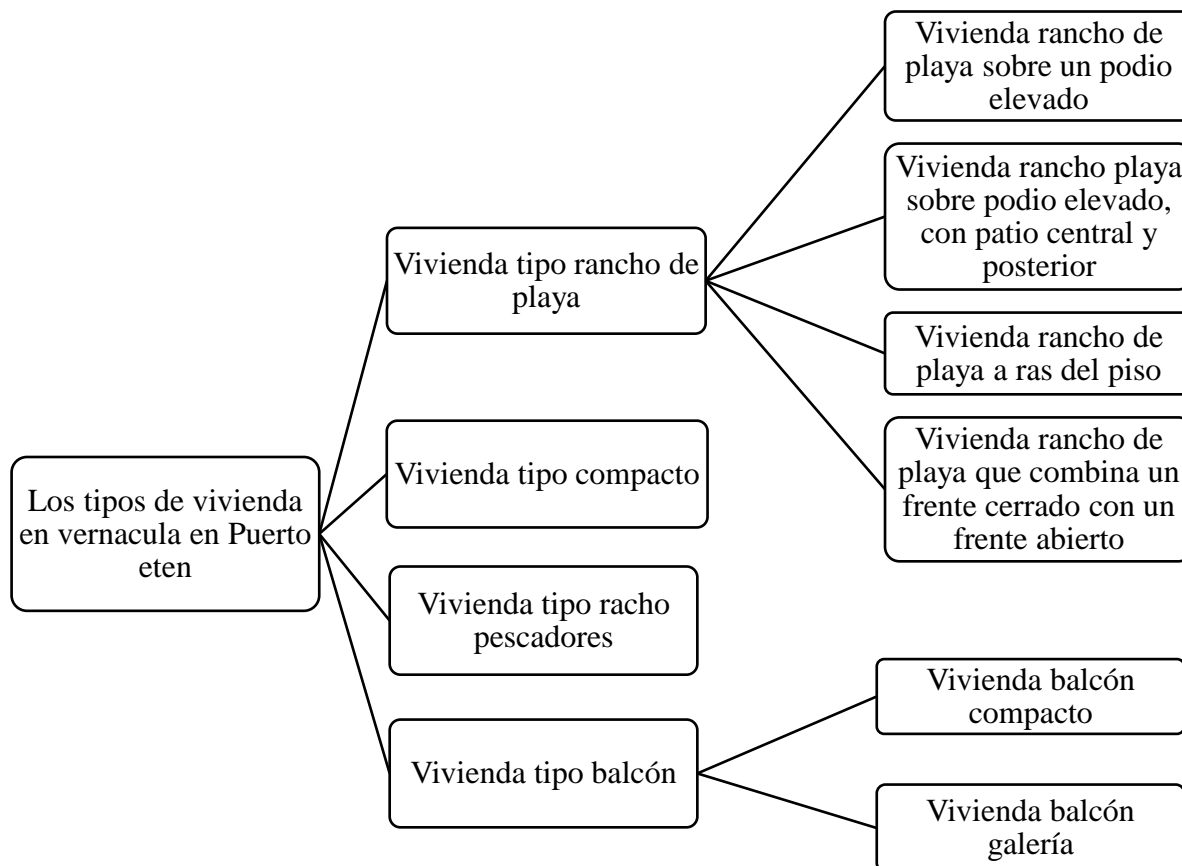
Los tipos de vivienda en vernacula en Puerto eten

Vivienda tipo rancho de playa

Vivienda rancho de playa sobre un podio elevado

Vivienda rancho playa sobre podio elevado, con patio central y posterior

Vivienda rancho de playa a ras del piso

Vivienda rancho de playa que combina un frente cerrado con un frente abierto

Vivienda tipo compacto

Vivienda tipo racho pescadores

Vivienda tipo balcón

Vivienda balcón compacto

Vivienda balcón galería